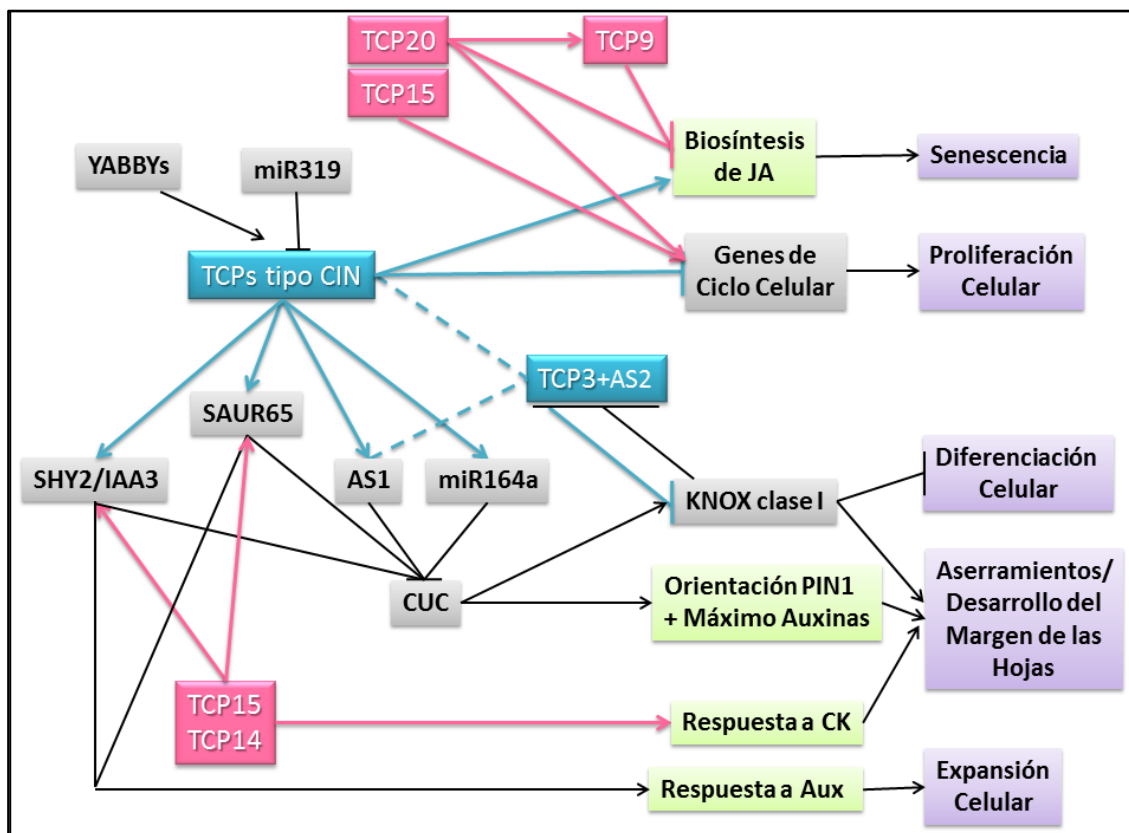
TCP20

TCP9

TCP15

Biosíntesis de JA

Senescencia

YABBYs

miR319

TCPs tipo CIN

Genes de Ciclo Celular

Proliferación Celular

TCP3+AS2

SAUR65

SHY2/IAA3

AS1

miR164a

KNOX clase I

Diferenciación Celular

CUC

Orientación PIN1 + Máximo Auxinas

Aserramientos/ Desarrollo del Margen de las Hojas

TCP15
TCP14

Respuesta a CK

Respuesta a Aux

Expansión Celular